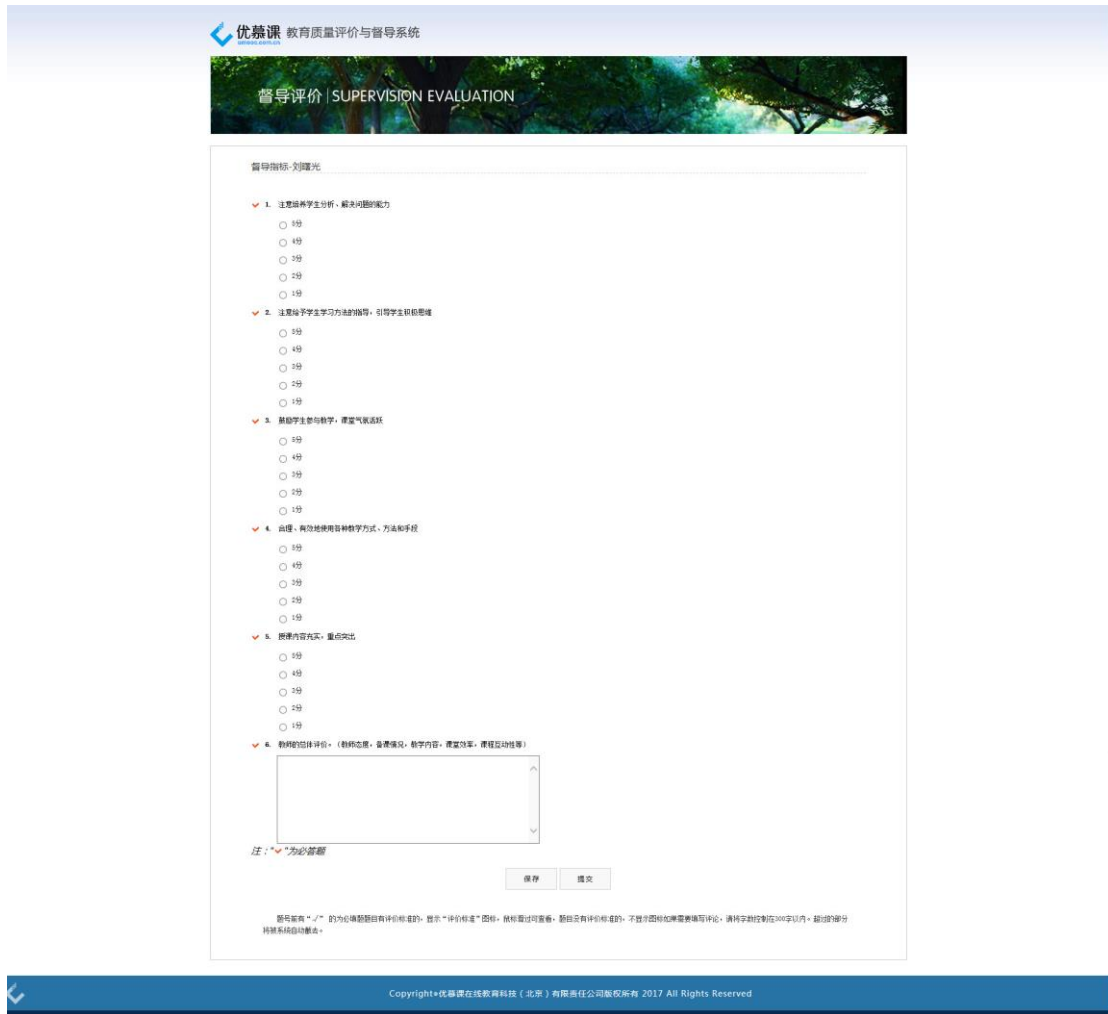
优慕课 教育质量评价与督导系统

督导评价 | SUPERVISION EVALUATION

督导指标-刘曙光

1. 注意培养学生分析、解决问题的能力

5分
4分
3分
2分
1分

2. 注意给予学生学习方法的指导，引导学生积极思维

5分
4分
3分
2分
1分

3. 鼓励学生参与教学，课堂气氛活跃

5分
4分
3分
2分
1分

4. 合理、有效地使用各种教学方式、方法和手段

5分
4分
3分
2分
1分

5. 授课内容充实，重点突出

5分
4分
3分
2分
1分

6. 教师的总体评价。（教师态度，备课情况，教学内容，课堂效率，课程互动性等）

注："✓"为必答题

保存 提交

题号前有"✓"的为必填题题目有评价标准的，显示"评价标准"图标，鼠标悬过可查看。题目没有评价标准的，不显示图标如果需要填写评论，请将字数控制在300字以内，超过的部分将被系统自动截去。

Copyright©优慕课在线教育科技（北京）有限责任公司版权所有 2017 All Rights Reserved